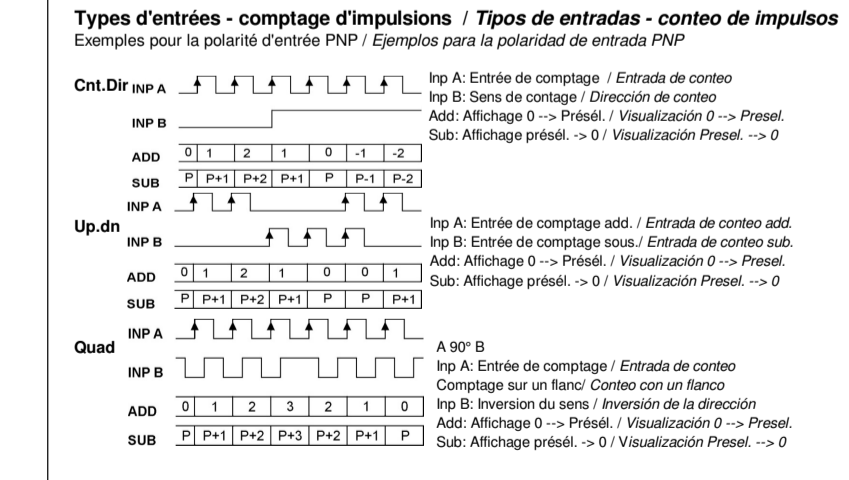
Types d'entrées - comptage d'impulsions / *Tipos de entradas - conteo de impulsos*
Exemples pour la polarité d'entrée PNP / *Ejemplos para la polaridad de entrada PNP*

Cnt.Dir INP A

INP B

| ADD | 0 | 1 | 2 | 1 | 0 | -1 | -2 |
|---|---|---|---|---|---|---|---|
| SUB | P | P+1 | P+2 | P+1 | P | P-1 | P-2 |

Inp A: Entrée de comptage / *Entrada de conteo*
Inp B: Sens de contage / *Dirección de conteo*
Add: Affichage 0 --> Présél. / *Visualización 0 --> Presel.*
Sub: Affichage présél. -> 0 / *Visualización Presel. --> 0*

Up.dn INP A

INP B

| ADD | 0 | 1 | 2 | 1 | 0 | 0 | 1 |
|---|---|---|---|---|---|---|---|
| SUB | P | P+1 | P+2 | P+1 | P | P | P+1 |

Inp A: Entrée de comptage add. / *Entrada de conteo add.*
Inp B: Entrée de comptage sous./ *Entrada de conteo sub.*
Add: Affichage 0 --> Présél. / *Visualización 0 --> Presel.*
Sub: Affichage présél. -> 0 / *Visualización Presel. --> 0*

Quad INP A

INP B

| ADD | 0 | 1 | 2 | 3 | 2 | 1 | 0 |
|---|---|---|---|---|---|---|---|
| SUB | P | P+1 | P+2 | P+3 | P+2 | P+1 | P |

A 90° B
Inp A: Entrée de comptage / *Entrada de conteo*
Comptage sur un flanc/ *Conteo con un flanco*
Inp B: Inversion du sens / *Inversión de la dirección*
Add: Affichage 0 --> Présél. / *Visualización 0 --> Presel.*
Sub: Affichage présél. -> 0 / *Visualización Presel. --> 0*